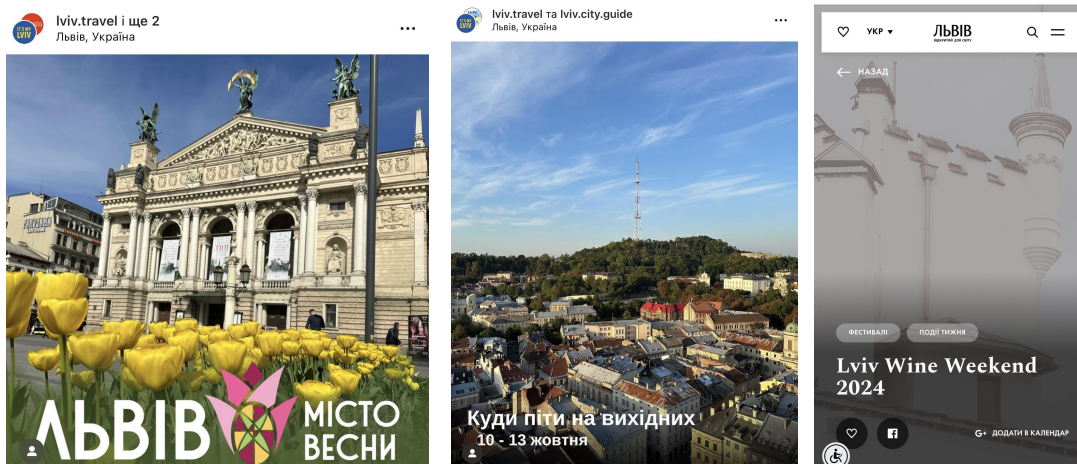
lviv.travel і ще 2
Львів, Україна

ЛЬВІВ МІСТО ВЕСНИ

lviv.travel та lviv.city.guide
Львів, Україна

Куди піти на вихідних
10 - 13 жовтня

УКР
ЛЬВІВ

НАЗАД

ФЕСТИВАЛІ
ПОДІЇ ТИЖНЯ

Lviv Wine Weekend 2024

ДОДАТИ В КАЛЕНДАР